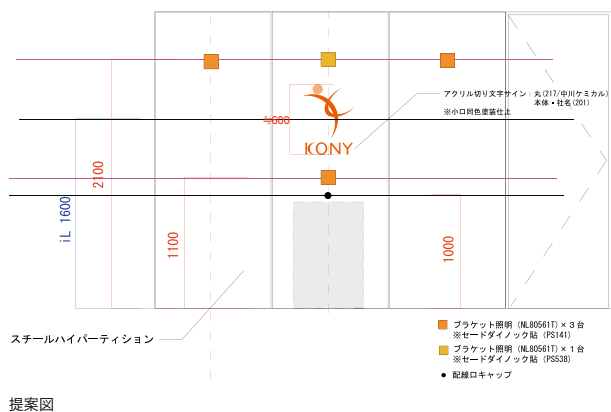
アクリル切り文字サイン：丸(217/中川ケミカル)
本体・社名(201)
※小口同色塗装仕上

≒600

KONY

2100

iL 1600

1100

1000

スチールハイパーティション

ブラケット照明 (NL80561T) × 3 台
※セードダイノック貼 (PS141)

ブラケット照明 (NL80561T) × 1 台
※セードダイノック貼 (PS538)

配線口キャップ

提案図